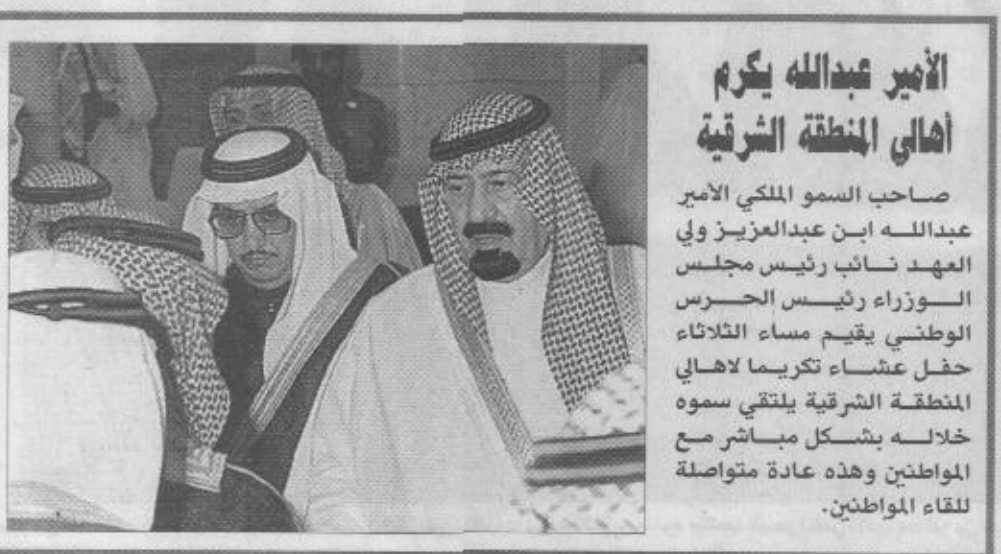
الأمير عبدالله يكرم أهالي المنطقة الشرقية

صاحب السمو الملكي الأمير عبدالله ابن عبدالعزيز ولي العهد نائب رئيس مجلس الوزراء رئيس الحرس الوطني يقيم مساء الثلاثاء حفل عشاء تكريما لاهالي المنطقة الشرقية يلتقي سموه خلاله بشكل مباشر مع المواطنين وهذه عادة متواصلة للقاء المواطنين.